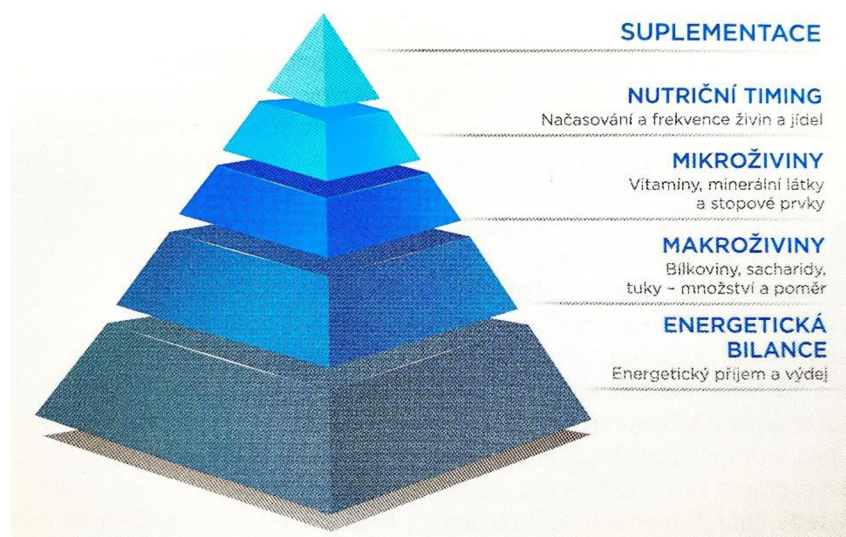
SUPLEMENTACE

NUTRIČNÍ TIMING
Načasování a frekvence živin a jídel

MIKROŽIVINY
Vitaminy, minerální látky a stopové prvky

MAKROŽIVINY
Bílkoviny, sacharidy, tuky – množství a poměr

ENERGETICKÁ BILANCE
Energetický příjem a výdej